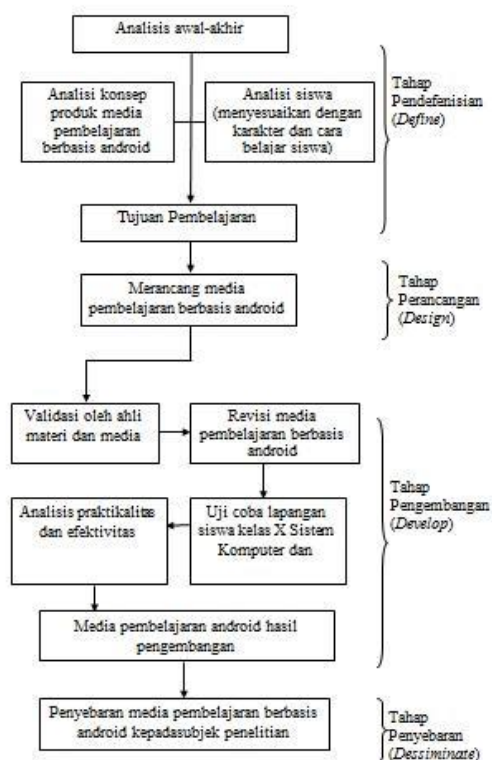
Analisis awal-akhir

Analisi konsep produk media pembelajaran berbasis android

Analisi siswa (menyesuaikan dengan karakter dan cara belajar siswa)

Tahap Pendefenisian (*Define*)

Tujuan Pembelajaran

Merancang media pembelajaran berbasis android

Tahap Perancangan (*Design*)

Validasi oleh ahli materi dan media

Revisi media pembelajaran berbasis android

Analisis praktikalitas dan efektivitas

Uji coba lapangan siswa kelas X Sistem Komputer dan

Tahap Pengembangan (*Develop*)

Media pembelajaran android hasil pengembangan

Penyebaran media pembelajaran berbasis android kepadasubjek penelitian

Tahap Penyebaran (*Dessiminate*)